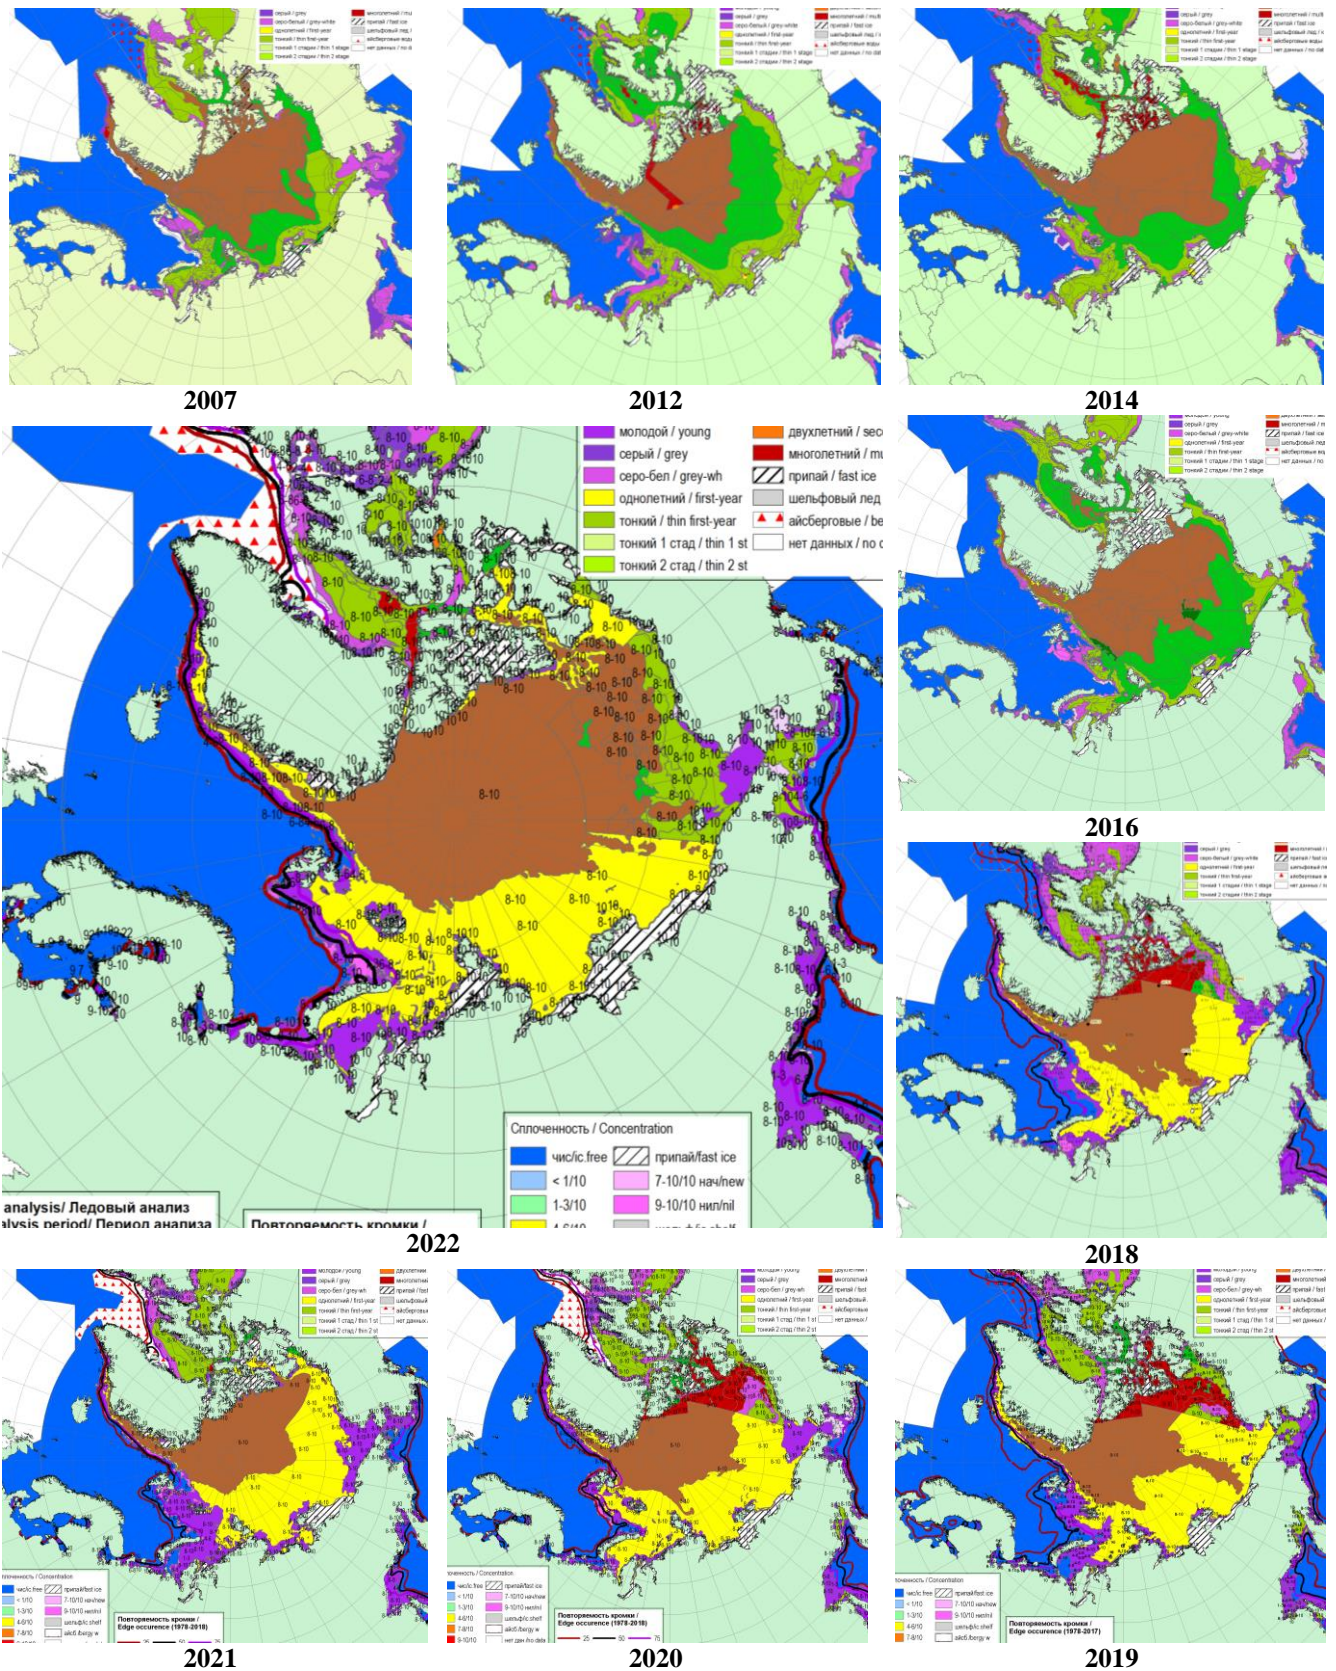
2007

2012

2014

молодой / young
серый / grey
серо-бел / grey-wh
однолетний / first-year
тонкий / thin first-year
тонкий 1 стад / thin 1 st
тонкий 2 стад / thin 2 st
двухлетний / sec
многолетний / mu
припай / fast ice
шельфовый лед
айсберговые / be
нет данных / no d

Сплоченность / Concentration
чис/ic.free
< 1/10
1-3/10
4-6/10
припай/fast ice
7-10/10 нач/new
9-10/10 нил/nil

analysis/ Ледовый анализ
alysis period/ Период анализа
Повторяемость кромки /

8-10

2022

2016

2018

2021

2020

2019